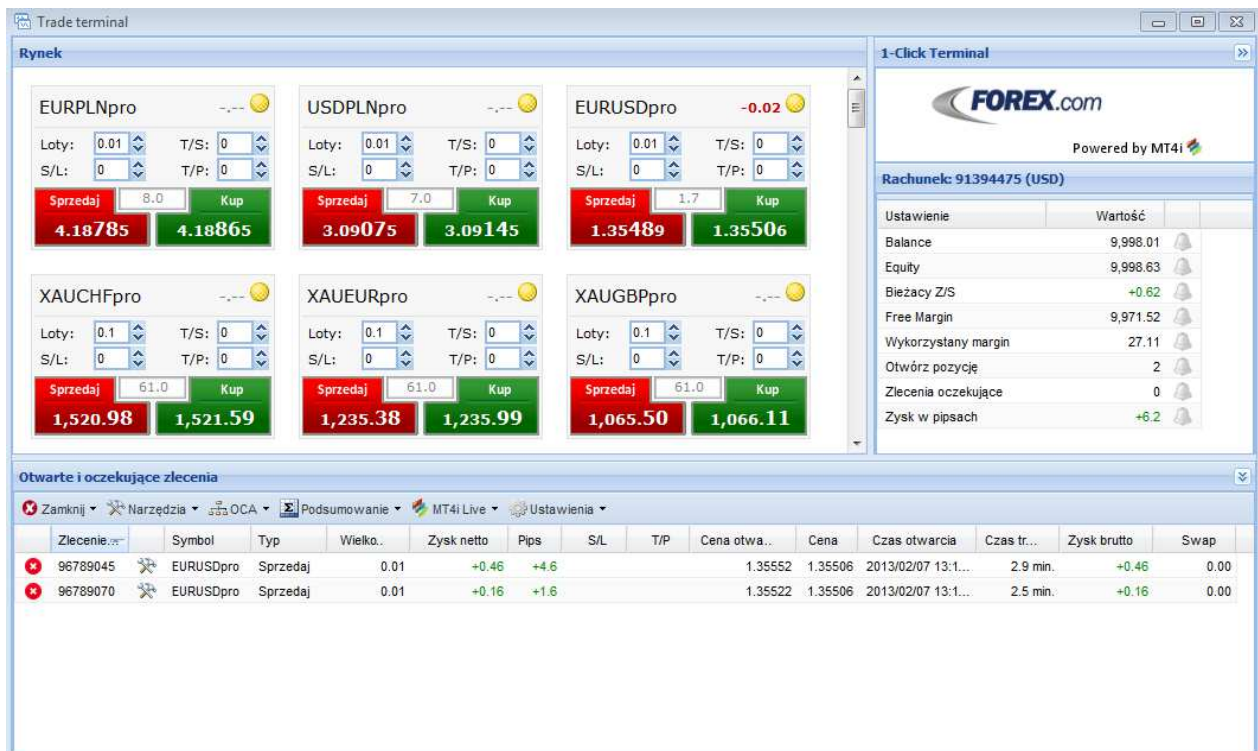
Trade terminal

Rynek

EURPLNpro -.--
Loty: 0.01 T/S: 0
S/L: 0 T/P: 0
Sprzedaj 8.0 Kup
4.18785 4.18865

USDPLNpro -.--
Loty: 0.01 T/S: 0
S/L: 0 T/P: 0
Sprzedaj 7.0 Kup
3.09075 3.09145

EURUSDpro -0.02
Loty: 0.01 T/S: 0
S/L: 0 T/P: 0
Sprzedaj 1.7 Kup
1.35489 1.35506

XAUCHFpro -.--
Loty: 0.1 T/S: 0
S/L: 0 T/P: 0
Sprzedaj 61.0 Kup
1,520.98 1,521.59

XAUEURpro -.--
Loty: 0.1 T/S: 0
S/L: 0 T/P: 0
Sprzedaj 61.0 Kup
1,235.38 1,235.99

XAUGBPpro -.--
Loty: 0.1 T/S: 0
S/L: 0 T/P: 0
Sprzedaj 61.0 Kup
1,065.50 1,066.11

1-Click Terminal

FOREX.com

Powered by MT4i

Rachunek: 91394475 (USD)

| Ustawienie | Wartość |
|---|---|
| Balance | 9,998.01 |
| Equity | 9,998.63 |
| Bieżacy Z/S | +0.62 |
| Free Margin | 9,971.52 |
| Wykorzystany margin | 27.11 |
| Otwórz pozycję | 2 |
| Zlecenia oczekujące | 0 |
| Zysk w pipsach | +6.2 |

Otwarte i oczekujące zlecenia

Zamknij ▾ Narzędzia ▾ OCA ▾ Podsumowanie ▾ MT4i Live ▾ Ustawienia ▾

| Zlecenie | Symbol | Typ | Wielko.. | Zysk netto | Pips | S/L | T/P | Cena otwa.. | Cena | Czas otwarcia | Czas tr... | Zysk brutto | Swap |
|---|---|---|---|---|---|---|---|---|---|---|---|---|---|
| 96789045 | EURUSDpro | Sprzedaj | 0.01 | +0.46 | +4.6 | | | 1.35552 | 1.35506 | 2013/02/07 13:1... | 2.9 min. | +0.46 | 0.00 |
| 96789070 | EURUSDpro | Sprzedaj | 0.01 | +0.16 | +1.6 | | | 1.35522 | 1.35506 | 2013/02/07 13:1... | 2.5 min. | +0.16 | 0.00 |